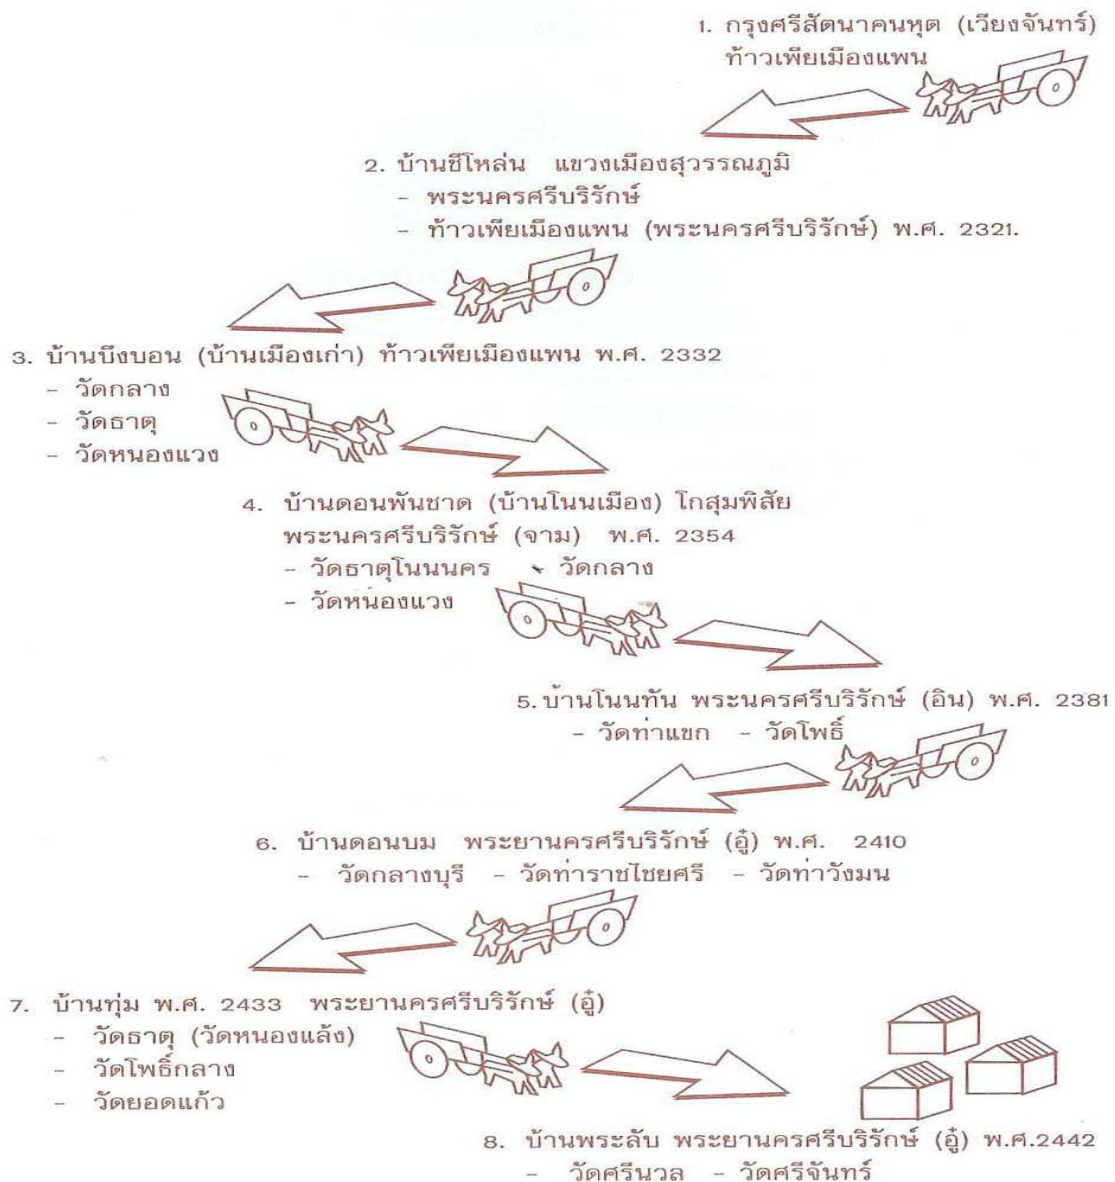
1. กรุงศรีสัตนาคนหุต (เวียงจันทร์)
ท้าวเพียเมืองแพน

2. บ้านชีโหล่น แขวงเมืองสุวรรณภูมิ
- พระนครศรีบริรักษ์
- ท้าวเพียเมืองแพน (พระนครศรีบริรักษ์) พ.ศ. 2321.

3. บ้านบึงบอน (บ้านเมืองเก่า) ท้าวเพียเมืองแพน พ.ศ. 2332
- วัดกลาง
- วัดธาตุ
- วัดหนองแวง

4. บ้านดอนพันชาด (บ้านโนนเมือง) โกสุมพิสัย
พระนครศรีบริรักษ์ (จาม) พ.ศ. 2354
- วัดธาตุโนนนคร - วัดกลาง
- วัดหนองแวง

5. บ้านโนนทัน พระนครศรีบริรักษ์ (อิน) พ.ศ. 2381
- วัดท่าแขก - วัดโพธิ์

6. บ้านดอนบม พระยานครศรีบริรักษ์ (อู๋) พ.ศ. 2410
- วัดกลางบุรี - วัดท่าราชไชยศรี - วัดท่าวังมน

7. บ้านทุ่ม พ.ศ. 2433 พระยานครศรีบริรักษ์ (อู๋)
- วัดธาตุ (วัดหนองแล้ง)
- วัดโพธิ์กลาง
- วัดยอดแก้ว

8. บ้านพระลับ พระยานครศรีบริรักษ์ (อู๋) พ.ศ.2442
- วัดศรีนวล - วัดศรีจันทร์